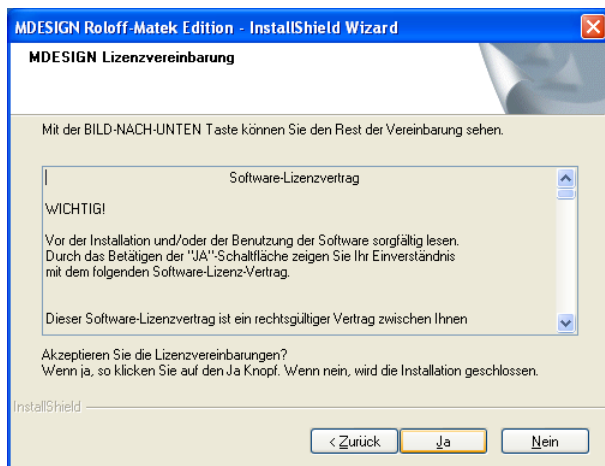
MDESIGN Roloff-Matek Edition - InstallShield Wizard

MDESIGN Lizenzvereinbarung

Mit der BILD-NACH-UNTEN Taste können Sie den Rest der Vereinbarung sehen.

Software-Lizenzvertrag

WICHTIG!

Vor der Installation und/oder der Benutzung der Software sorgfältig lesen. Durch das Betätigen der "JA"-Schaltfläche zeigen Sie Ihr Einverständnis mit dem folgenden Software-Lizenz-Vertrag.

Dieser Software-Lizenzvertrag ist ein rechtsgültiger Vertrag zwischen Ihnen

Akzeptieren Sie die Lizenzvereinbarungen?
Wenn ja, so klicken Sie auf den Ja Knopf. Wenn nein, wird die Installation geschlossen.

InstallShield

< Zurück Ja Nein